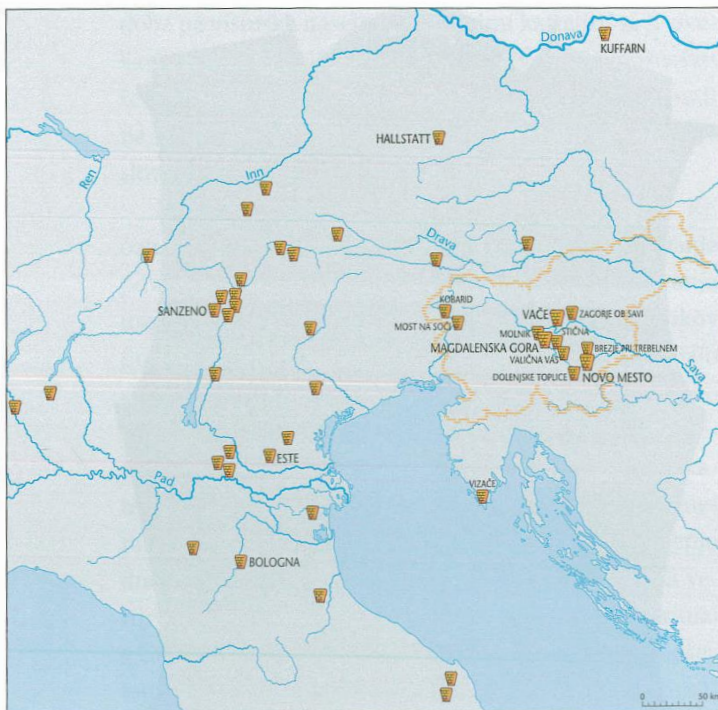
Donava
KUFFARN
HALLSTATT
Ren
Inn
Drava
SANZENO
KOBARID
MOST NA SOČI
VAČE
ZAGORJE OB SAVI
MOLNIK
STIČNA
MAGDALENSKA GORA
BREZJE PRI TREBELNEM
VALIČNA VAS
Sava
DOLENJSKE TOPLICE
NOVO MESTO
ESTE
Pad
VIZAČE
BOLOGNA
0
50 km